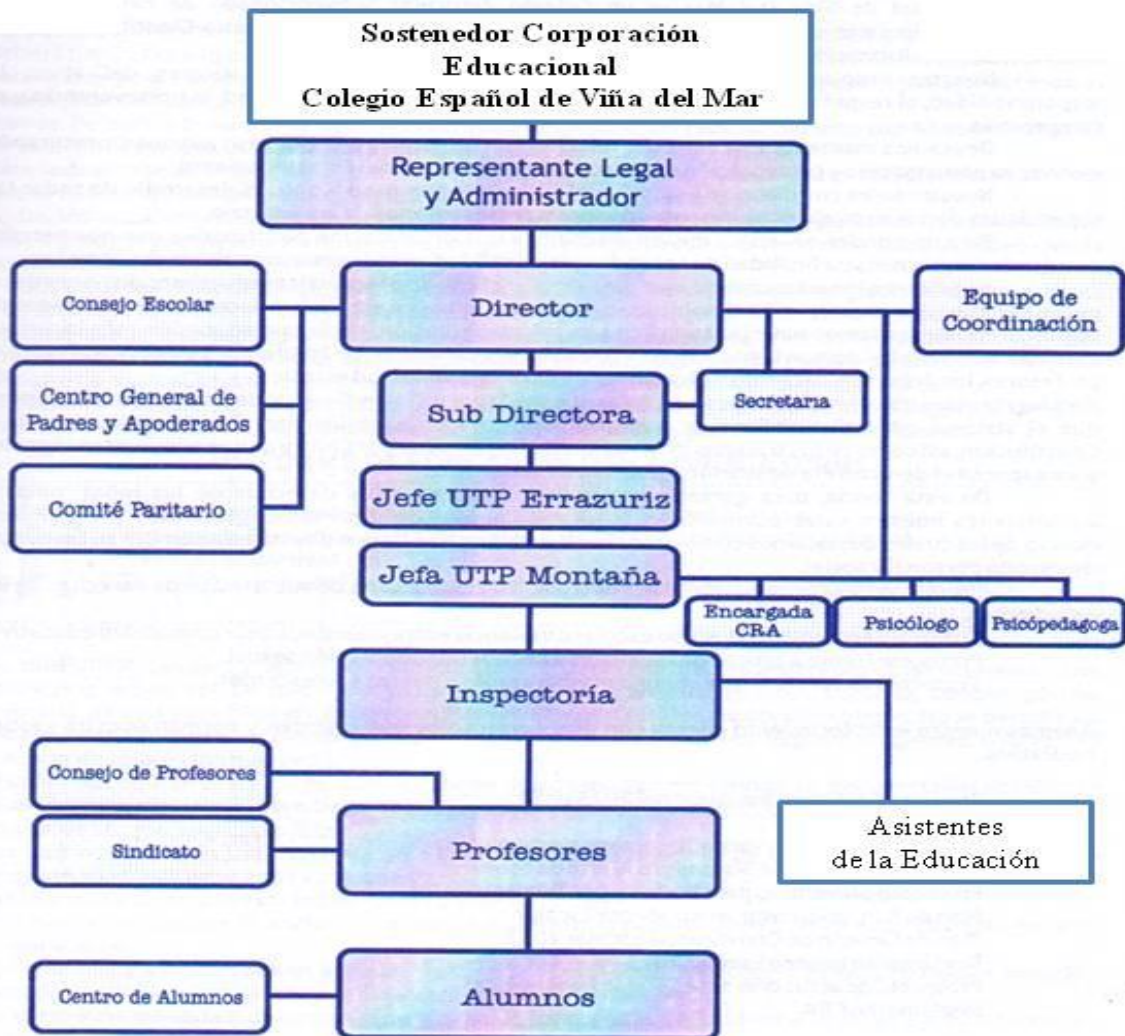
Sostenedor Corporación Educacional Colegio Español de Viña del Mar

Representante Legal y Administrador

Consejo Escolar

Director

Equipo de Coordinación

Centro General de Padres y Apoderados

Sub Directora

Secretaria

Comité Paritario

Jefe UTP Errazuriz

Jefa UTP Montaña

Encargada CRA

Psicólogo

Psicópedagoga

Inspectoría

Consejo de Profesores

Sindicato

Profesores

Asistentes de la Educación

Centro de Alumnos

Alumnos